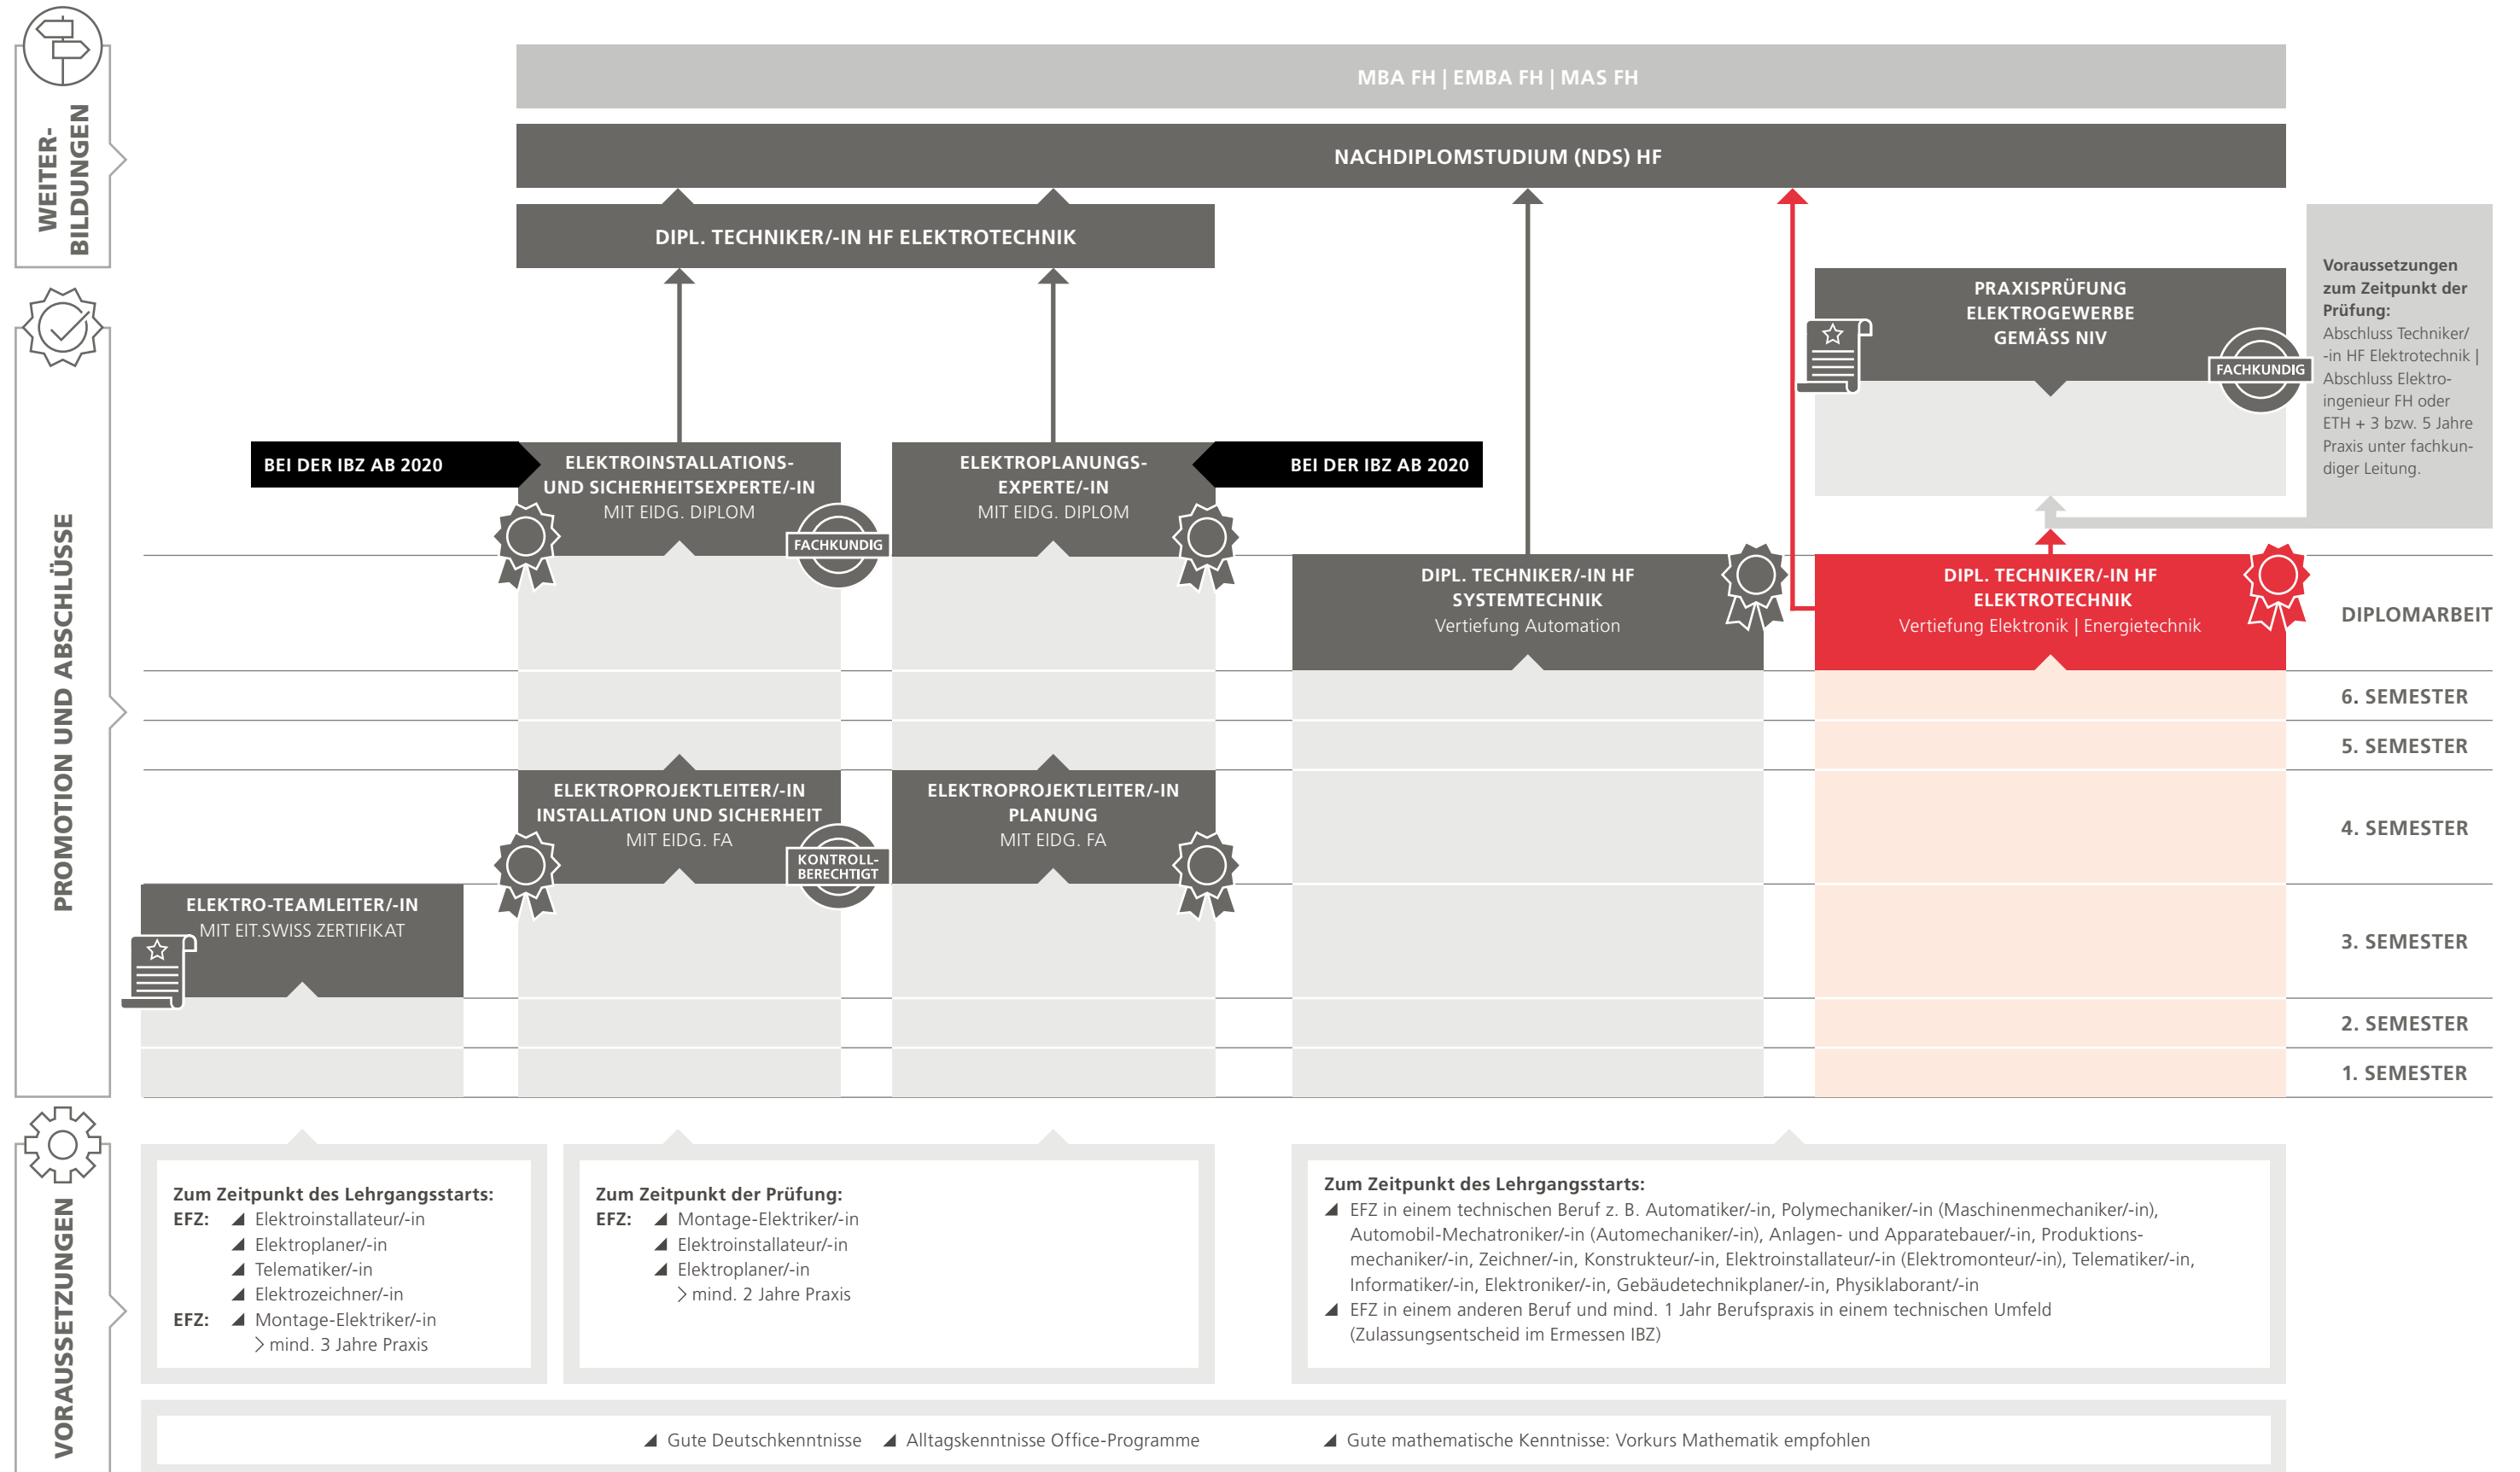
WEITER-BILDUNGEN

MBA FH | EMBA FH | MAS FH

NACHDIPLOMSTUDIUM (NDS) HF

DIPL. TECHNIKER/-IN HF ELEKTROTECHNIK

PRAXISPRÜFUNG ELEKTROGEWERBE GEMÄSS NIV

FACHKUNDIG

Voraussetzungen zum Zeitpunkt der Prüfung:
Abschluss Techniker/-in HF Elektrotechnik | Abschluss Elektroingenieur FH oder ETH + 3 bzw. 5 Jahre Praxis unter fachkundiger Leitung.

PROMOTION UND ABSCHLÜSSE

BEI DER IBZ AB 2020

ELEKTROINSTALLATIONS- UND SICHERHEITSEXPERTE/-IN
MIT EIDG. DIPLOM

FACHKUNDIG

ELEKTROPLANUNGS-EXPERTE/-IN
MIT EIDG. DIPLOM

BEI DER IBZ AB 2020

DIPL. TECHNIKER/-IN HF SYSTEMTECHNIK
Vertiefung Automation

DIPL. TECHNIKER/-IN HF ELEKTROTECHNIK
Vertiefung Elektronik | Energietechnik

DIPLOMARBEIT

6. SEMESTER

5. SEMESTER

ELEKTROPROJEKTLEITER/-IN INSTALLATION UND SICHERHEIT
MIT EIDG. FA

KONTROLL-BERECHTIGT

ELEKTROPROJEKTLEITER/-IN PLANUNG
MIT EIDG. FA

4. SEMESTER

ELEKTRO-TEAMLEITER/-IN
MIT EIT.SWISS ZERTIFIKAT

3. SEMESTER

2. SEMESTER

1. SEMESTER

VORAUSSETZUNGEN

Zum Zeitpunkt des Lehrgangsstarts:
EFZ: Elektroinstallateur/-in
Elektroplaner/-in
Telematiker/-in
Elektrozeichner/-in
EFZ: Montage-Elektriker/-in
> mind. 3 Jahre Praxis

Zum Zeitpunkt der Prüfung:
EFZ: Montage-Elektriker/-in
Elektroinstallateur/-in
Elektroplaner/-in
> mind. 2 Jahre Praxis

Zum Zeitpunkt des Lehrgangsstarts:
EFZ in einem technischen Beruf z. B. Automatiker/-in, Polymechaniker/-in (Maschinenmechaniker/-in), Automobil-Mechatroniker/-in (Automechaniker/-in), Anlagen- und Apparatebauer/-in, Produktionsmechaniker/-in, Zeichner/-in, Konstrukteur/-in, Elektroinstallateur/-in (Elektromonteur/-in), Telematiker/-in, Informatiker/-in, Elektroniker/-in, Gebäudetechnikplaner/-in, Physiklaborant/-in
EFZ in einem anderen Beruf und mind. 1 Jahr Berufspraxis in einem technischen Umfeld (Zulassungsentscheid im Ermessen IBZ)

Gute Deutschkenntnisse
Alltagskenntnisse Office-Programme
Gute mathematische Kenntnisse: Vorkurs Mathematik empfohlen